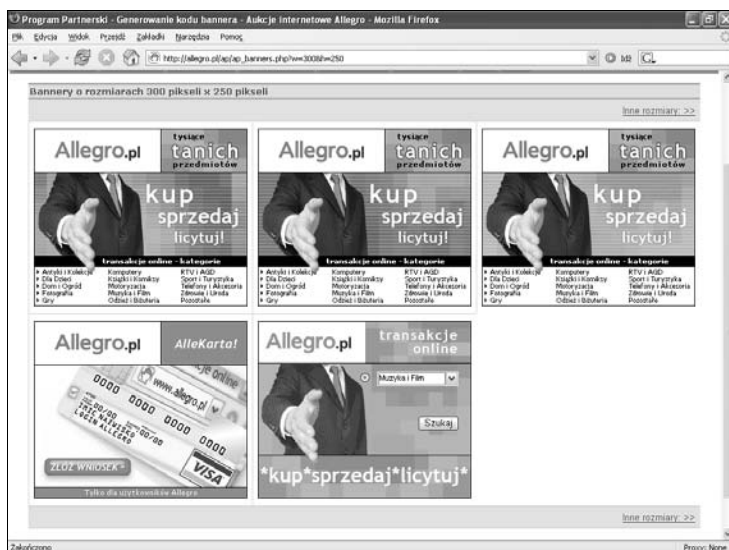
Program Partnerski - Generowanie kodu bannera - Aukcje internetowe Allegro - Mozilla Firefox

Plik Edycja Widok Przejdź Zakładki Narzędzia Pomoc

http://allegro.pl/ap/ap_banners.php?w=300&h=250

Bannery o rozmiarach 300 pikseli x 250 pikseli

Inne rozmiary: >>

Allegro.pl tysiące tanich przedmiotów kup sprzedaj licytuj! transakcje online - kategorie
Antyki i Kolekcje, Dla Dzieci, Dom i Ogród, Fotografia, Gry, Komputery, Książki i Komiksy, Motoryzacja, Muzyka i Film, Odzież i Biżuteria, RTV i AGD, Sport i Turystyka, Telefony i Akcesoria, Zdrowie i Uroda, Pozostałe

Allegro.pl tysiące tanich przedmiotów kup sprzedaj licytuj! transakcje online - kategorie
Antyki i Kolekcje, Dla Dzieci, Dom i Ogród, Fotografia, Gry, Komputery, Książki i Komiksy, Motoryzacja, Muzyka i Film, Odzież i Biżuteria, RTV i AGD, Sport i Turystyka, Telefony i Akcesoria, Zdrowie i Uroda, Pozostałe

Allegro.pl tysiące tanich przedmiotów kup sprzedaj licytuj! transakcje online - kategorie
Antyki i Kolekcje, Dla Dzieci, Dom i Ogród, Fotografia, Gry, Komputery, Książki i Komiksy, Motoryzacja, Muzyka i Film, Odzież i Biżuteria, RTV i AGD, Sport i Turystyka, Telefony i Akcesoria, Zdrowie i Uroda, Pozostałe

Allegro.pl AlleKarta!
0000 0000 0000 0000 www.allegro.pl 00/00 00/00 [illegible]
ZŁÓŻ WNIOSEK » VISA
Tylko dla użytkowników Allegro

Allegro.pl transakcje online
Muzyka i Film
Szukaj
*kup*sprzedaj*licytuj*

Inne rozmiary: >>

Zakończono

Proxy: None